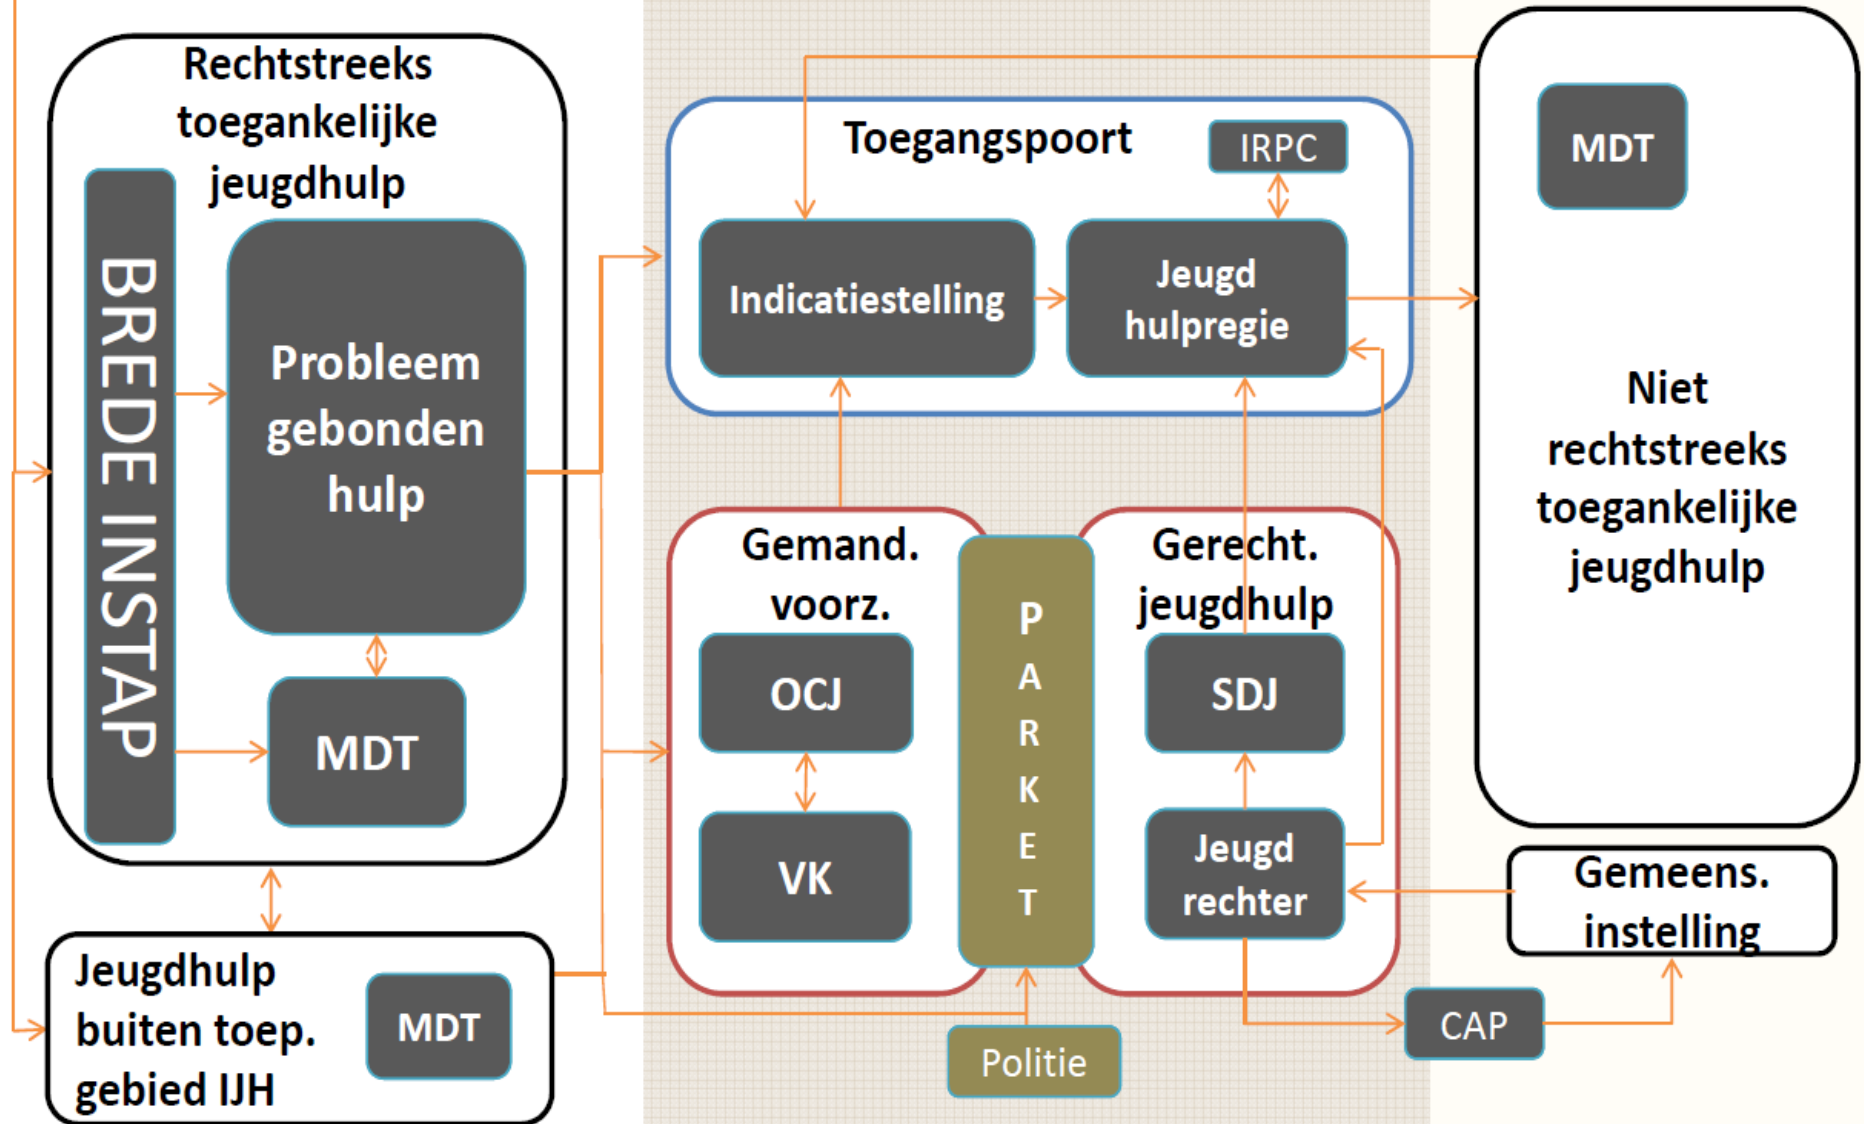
Rechtstreeks toegankelijke jeugdhulp

BREDE INSTAP

Probleem gebonden hulp

MDT

Jeugdhulp buiten toep. gebied IJH

MDT

Toegangspoort

IRPC

Indicatiestelling

Jeugd hulpregie

Gemand. voorz.

OCJ

VK

P A R K E T

Gerecht. jeugdhulp

SDJ

Jeugd rechter

Politie

CAP

MDT

Niet rechtstreeks toegankelijke jeugdhulp

Gemeens. instelling